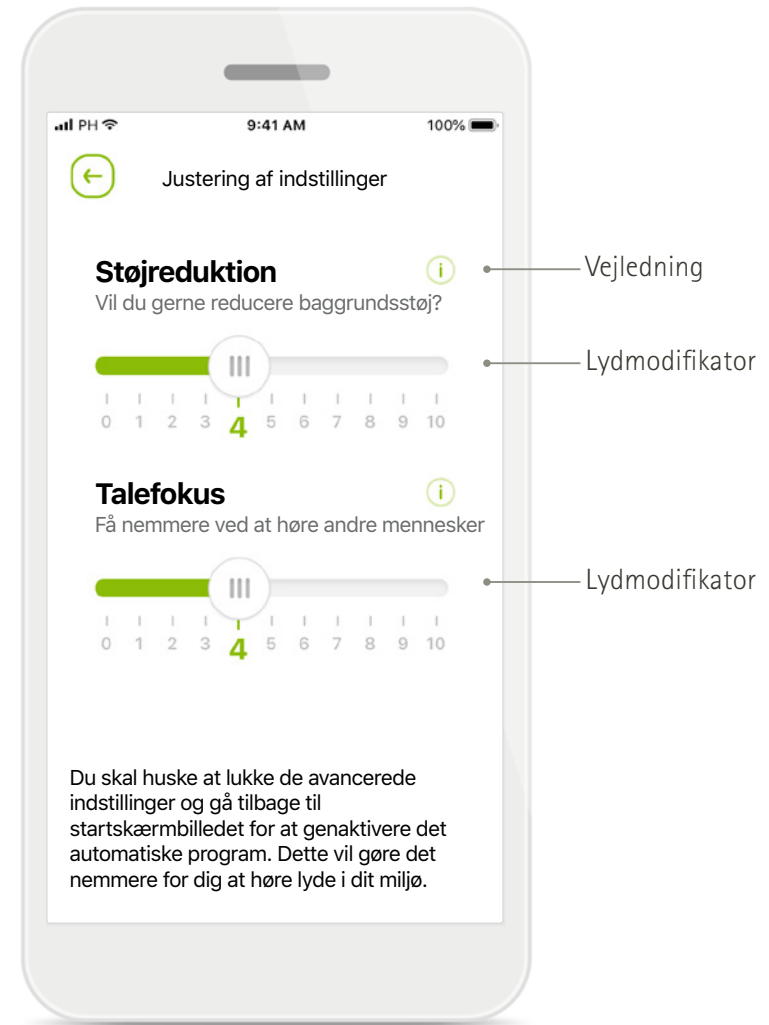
PH 9:41 AM 100%

Justering af indstillinger

Støjreduktion
Vil du gerne reducere baggrundsstøj?

Vejledning

Lydmodifikator

0 1 2 3 4 5 6 7 8 9 10

Talefokus
Få nemmere ved at høre andre mennesker

Lydmodifikator

0 1 2 3 4 5 6 7 8 9 10

Du skal huske at lukke de avancerede indstillinger og gå tilbage til startskærmbilledet for at genaktivere det automatiske program. Dette vil gøre det nemmere for dig at høre lyde i dit miljø.